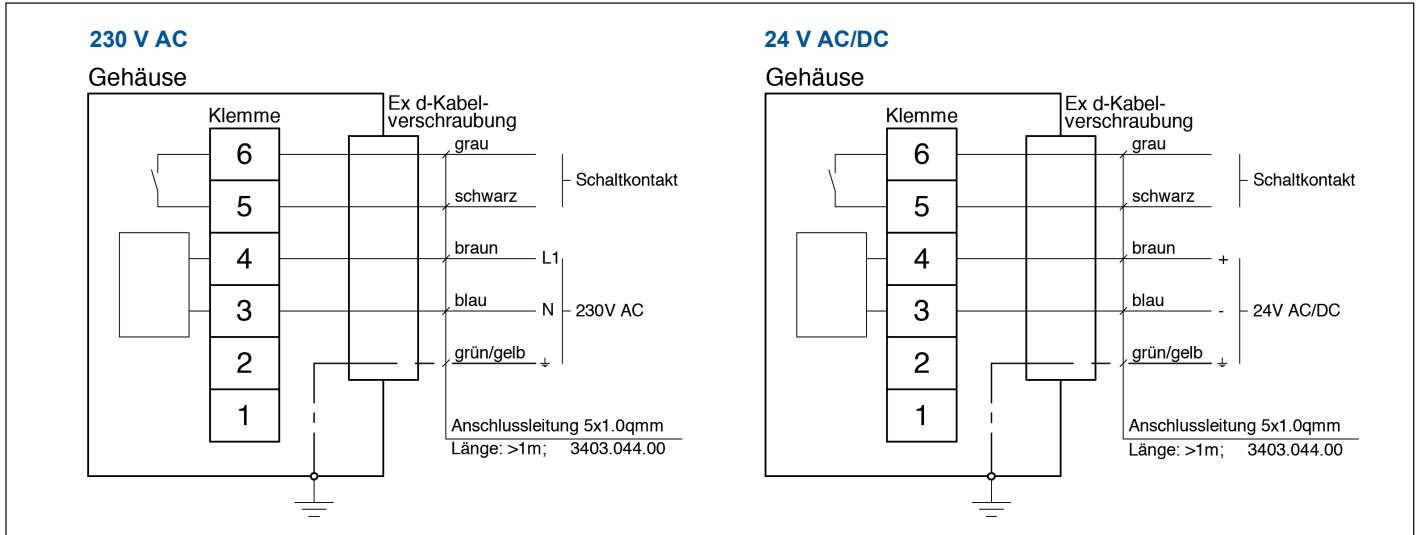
230 V AC

Gehäuse

Klemme

Ex d-Kabelverschraubung

6
5
4
3
2
1

grau
schwarz
braun
blau
grün/gelb

Schaltkontakt

L1
N
230V AC
⏚

Anschlussleitung 5x1.0qmm
Länge: >1m; 3403.044.00

24 V AC/DC

Gehäuse

Klemme

Ex d-Kabelverschraubung

6
5
4
3
2
1

grau
schwarz
braun
blau
grün/gelb

Schaltkontakt

+
-
24V AC/DC
⏚

Anschlussleitung 5x1.0qmm
Länge: >1m; 3403.044.00